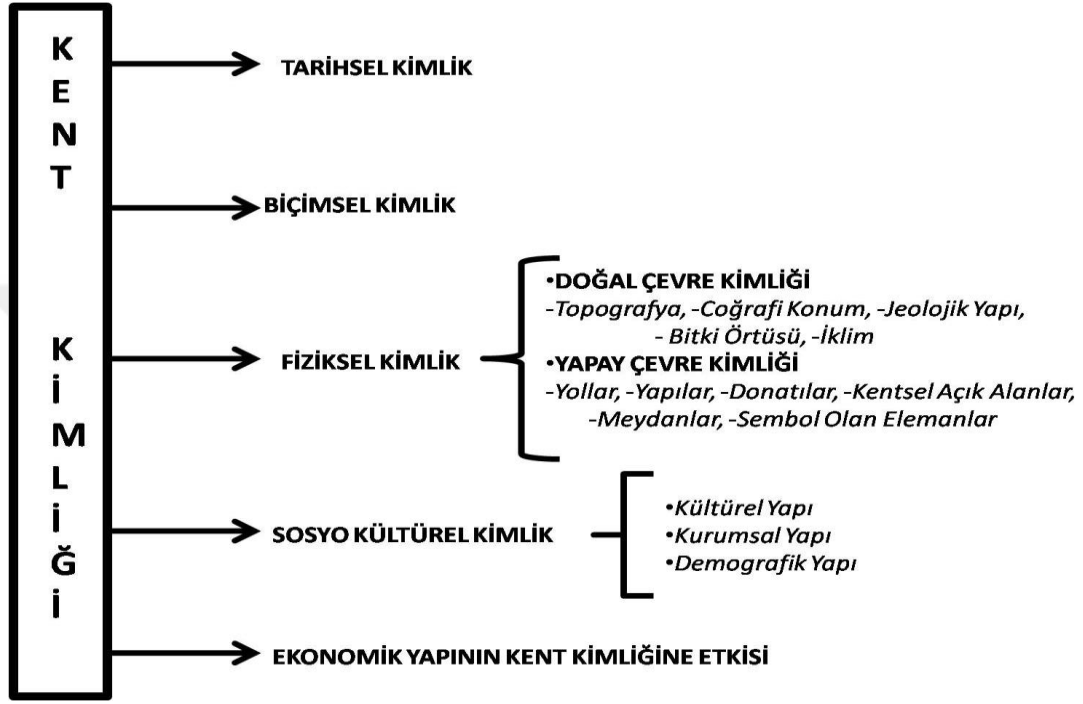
KENT KİMLİĞİ

TARİHSEL KİMLİK

BİÇİMSEL KİMLİK

FİZİKSEL KİMLİK

•DOĞAL ÇEVRE KİMLİĞİ
-Topografya, -Coğrafi Konum, -Jeolojik Yapı, - Bitki Örtüsü, -İklim

•YAPAY ÇEVRE KİMLİĞİ
-Yollar, -Yapılar, -Donatılar, -Kentsel Açık Alanlar, -Meydanlar, -Sembol Olan Elemanlar

SOSYO KÜLTÜREL KİMLİK

•Kültürel Yapı
•Kurumsal Yapı
•Demografik Yapı

EKONOMİK YAPININ KENT KİMLİĞİNE ETKİSİ